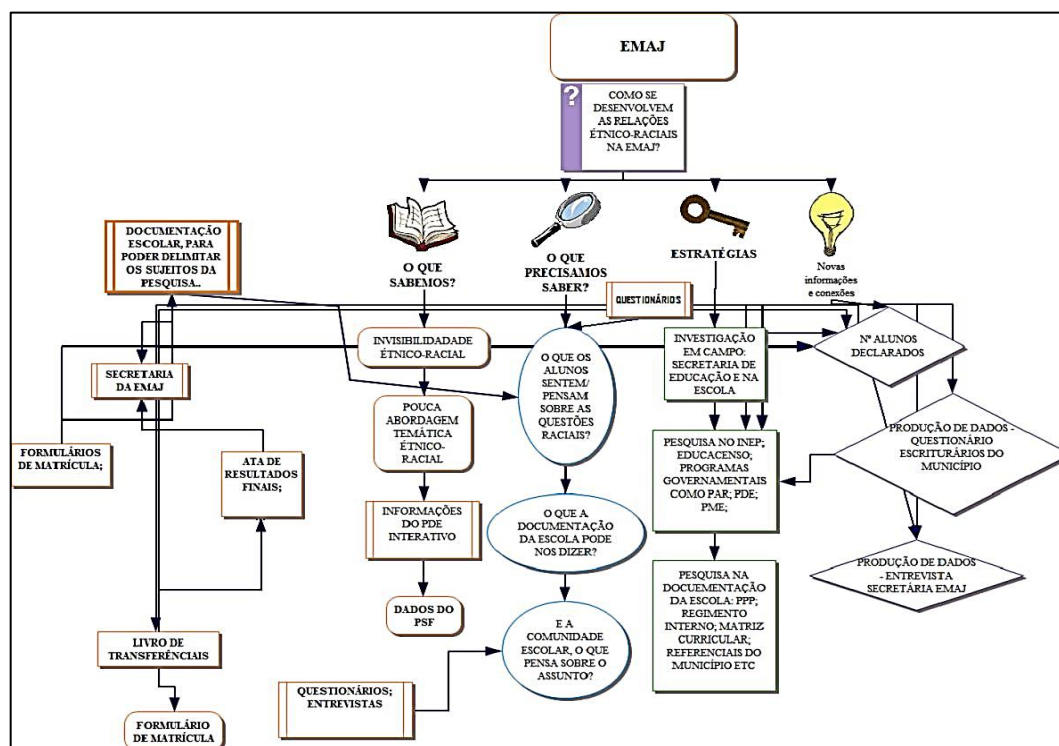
EMAJ

?

COMO SE DESENVOLVEM AS RELAÇÕES ÉTNICO-RACIAIS NA EMAJ?

O QUE SABEMOS?

O QUE PRECISAMOS SABER?

ESTRATÉGIAS

Novas informações e conexões

DOCUMENTAÇÃO ESCOLAR, PARA PODER DELIMITAR OS SUJEITOS DA PESQUISA..

QUESTIONÁRIOS

INVISIBILIDADE ÉTNICO-RACIAL

O QUE OS ALUNOS SENTEM/ PENSAM SOBRE AS QUESTÕES RACIAIS?

INVESTIGAÇÃO EM CAMPO: SECRETARIA DE EDUCAÇÃO E NA ESCOLA

Nº ALUNOS DECLARADOS

SECRETARIA DA EMAJ

POUCA ABORDAGEM TEMÁTICA ÉTNICO-RACIAL

PESQUISA NO INEP; EDUCACENSO; PROGRAMAS GOVERNAMENTAIS COMO PAR; PDE; PME;

PRODUÇÃO DE DADOS - QUESTIONÁRIO ESCRITURÁRIOS DO MUNICÍPIO

FORMULÁRIOS DE MATRÍCULA;

ATA DE RESULTADOS FINAIS;

INFORMAÇÕES DO PDE INTERATIVO

O QUE A DOCUMENTAÇÃO DA ESCOLA PODE NOS DIZER?

PRODUÇÃO DE DADOS - ENTREVISTA SECRETÁRIA EMAJ

DADOS DO PSF

PESQUISA NA DOCUMENTAÇÃO DA ESCOLA: PPP; REGIMENTO INTERNO; MATRIZ CURRICULAR; REFERENCIAIS DO MUNICÍPIO ETC

E A COMUNIDADE ESCOLAR, O QUE PENSA SOBRE O ASSUNTO?

LIVRO DE TRANSFERÊNCIAIS

QUESTIONÁRIOS; ENTREVISTAS

FORMULÁRIO DE MATRÍCULA